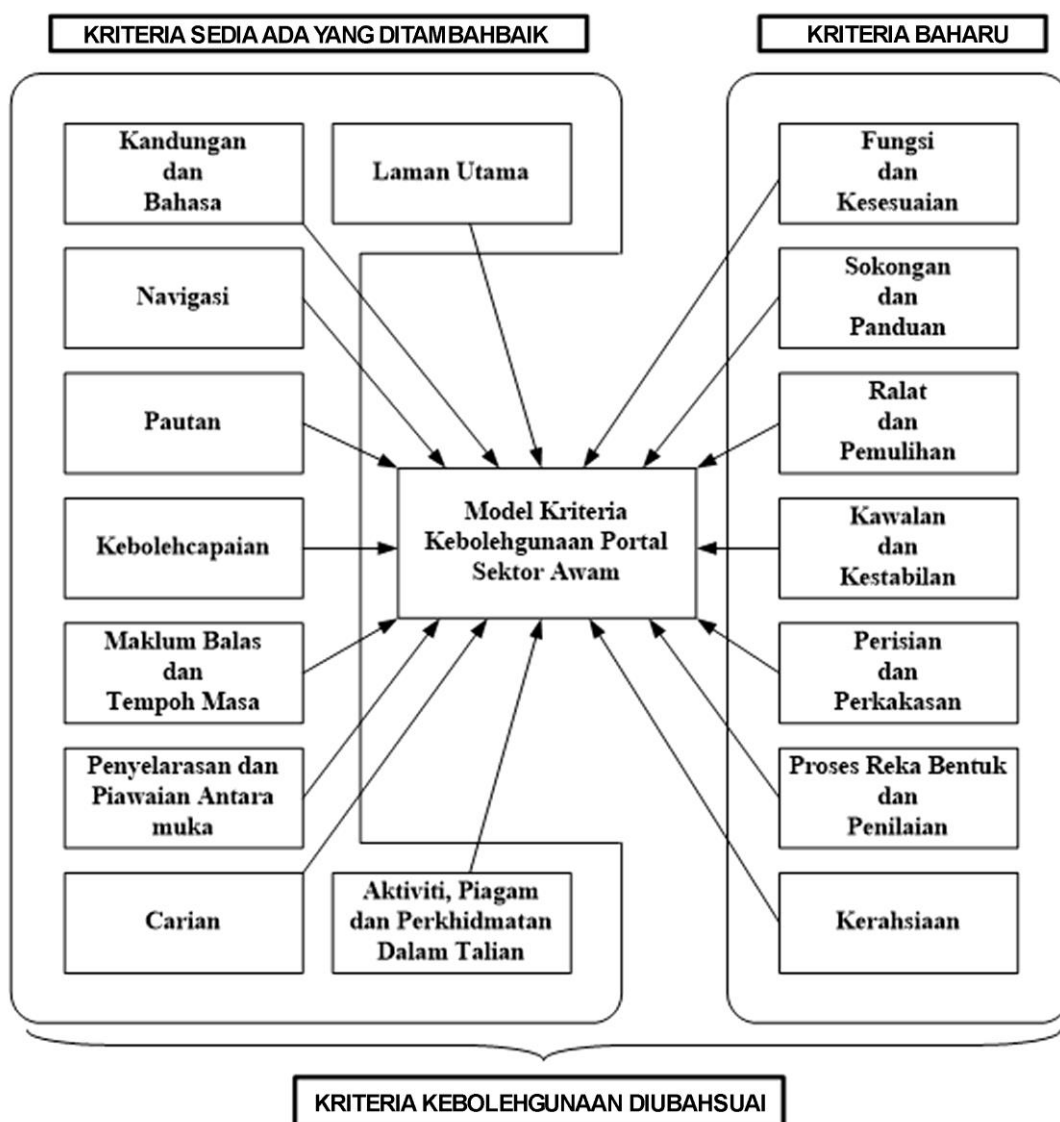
KRITERIA SEDIA ADA YANG DITAMBAHBAIK

KRITERIA BAHARU

Kandungan dan Bahasa

Laman Utama

Navigasi

Pautan

Kebolehcapaian

Maklum Balas dan Tempoh Masa

Penyelarasan dan Piawaian Antara muka

Carian

Aktiviti, Piagam dan Perkhidmatan Dalam Talian

Model Kriteria Kebolehgunaan Portal Sektor Awam

Fungsi dan Kesesuaian

Sokongan dan Panduan

Ralat dan Pemulihan

Kawalan dan Kestabilan

Perisian dan Perkakasan

Proses Reka Bentuk dan Penilaian

Kerahsiaan

KRITERIA KEBOLEHGUNAAN DIUBAHSUAI